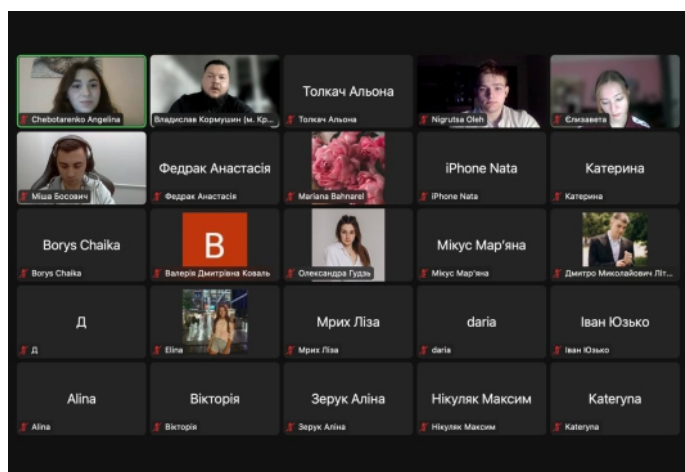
Chebotarenko Angelina

Владислав Кормушин (м. Кр...

Толкач Альона
Толкач Альона

Nigrutsa Oleh

Єлизавета

Міша Босович

Федрак Анастасія
Федрак Анастасія

Mariana Bahnarel

iPhone Nata
iPhone Nata

Катерина
Катерина

Borys Chaika
Borys Chaika

B
Валерія Дмитрівна Коваль

Олександра Гудзь

Мікус Мар'яна
Мікус Мар'яна

Дмитро Миколайович Літ...

Д
Д

Elina

Мрих Ліза
Мрих Ліза

daria
daria

Іван Юзько
Іван Юзько

Alina
Alina

Вікторія
Вікторія

Зерук Аліна
Зерук Аліна

Нікуляк Максим
Нікуляк Максим

Kateryna
Kateryna